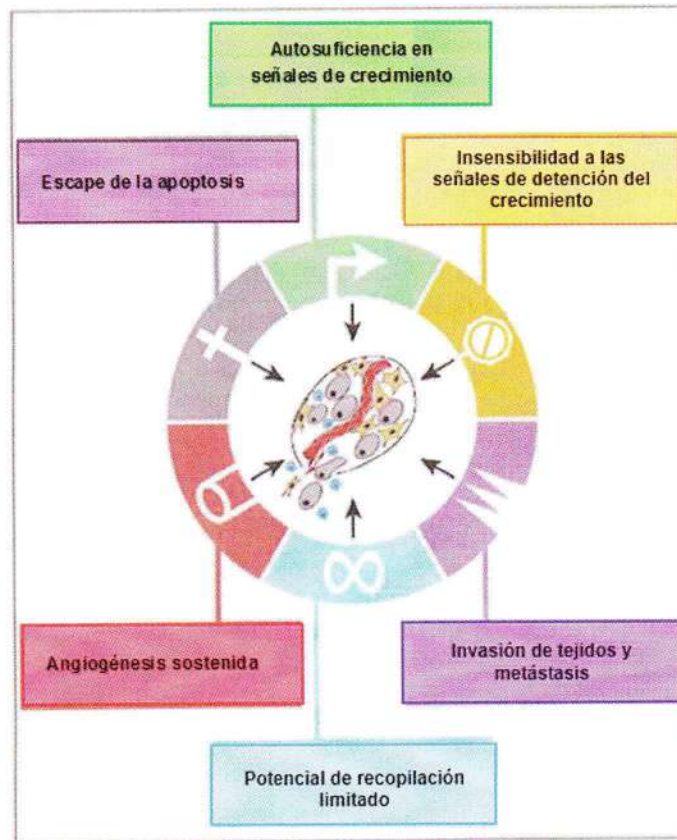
Autosuficiencia en señales de crecimiento

Escape de la apoptosis

Insensibilidad a las señales de detención del crecimiento

Angiogénesis sostenida

Invasión de tejidos y metástasis

Potencial de recopilación limitado